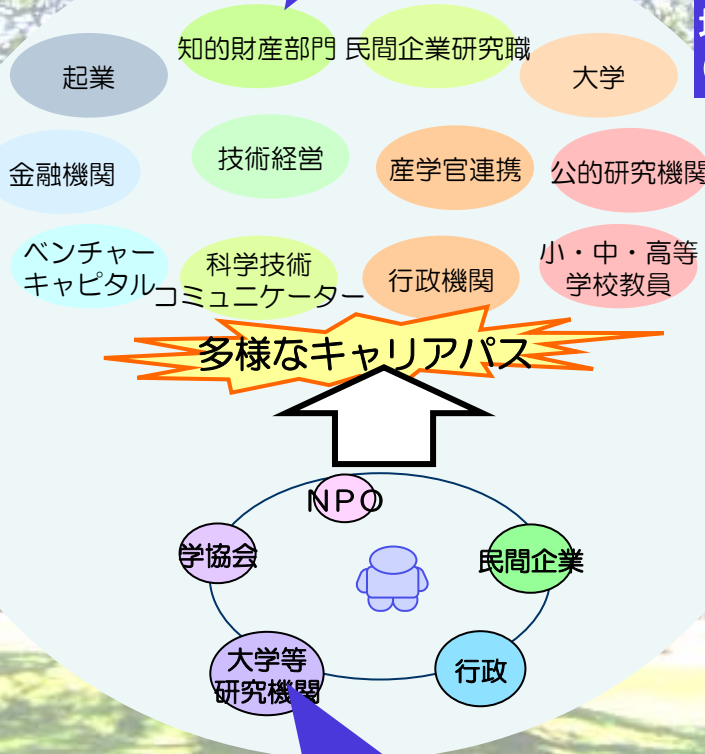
知的財産部門
民間企業研究職
起業
大学
技術経営
金融機関
産学官連携
公的研究機関
ベンチャーキャピタル
科学技術コミュニケーター
行政機関
小・中・高等学校教員
多様なキャリアパス
NPO
学協会
民間企業
大学等研究機関
行政